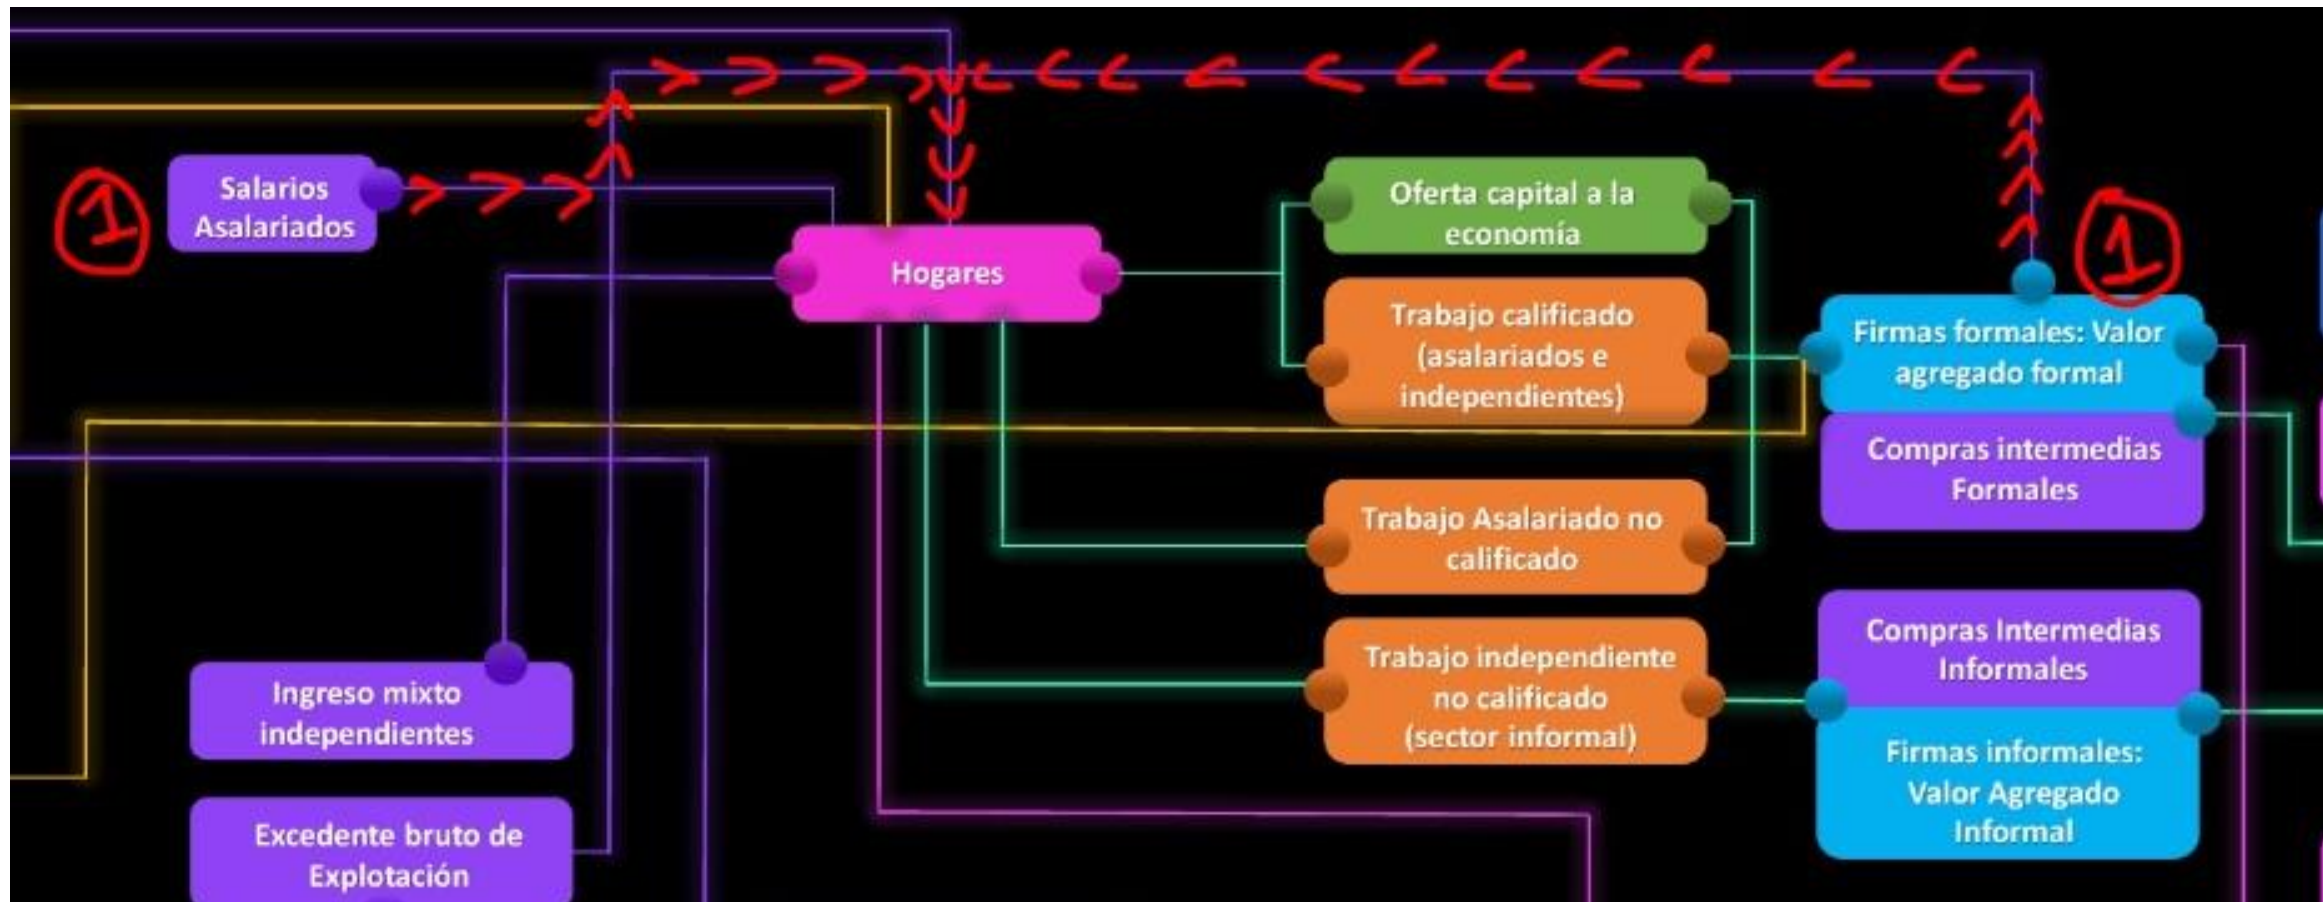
1

Salarios Asalariados

Hogares

Oferta capital a la economía

Trabajo calificado (asalariados e independientes)

1

Firmas formales: Valor agregado formal

Compras intermedias Formales

Trabajo Asalariado no calificado

Compras Intermedias Informales

Trabajo independiente no calificado (sector informal)

Firmas informales: Valor Agregado Informal

Ingreso mixto independientes

Excedente bruto de Explotación